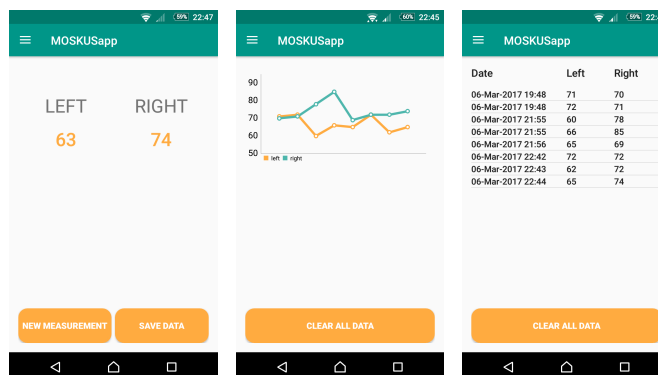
59% 22:47

MOSKUSapp

LEFT
63

RIGHT
74

NEW MEASUREMENT

SAVE DATA

60% 22:45

MOSKUSapp

90
80
70
60
50

left right

CLEAR ALL DATA

59% 22:48

MOSKUSapp

| Date | Left | Right |
|---|---|---|
| 06-Mar-2017 19:48 | 71 | 70 |
| 06-Mar-2017 19:48 | 72 | 71 |
| 06-Mar-2017 21:55 | 60 | 78 |
| 06-Mar-2017 21:55 | 66 | 85 |
| 06-Mar-2017 21:56 | 65 | 69 |
| 06-Mar-2017 22:42 | 72 | 72 |
| 06-Mar-2017 22:43 | 62 | 72 |
| 06-Mar-2017 22:44 | 65 | 74 |

CLEAR ALL DATA